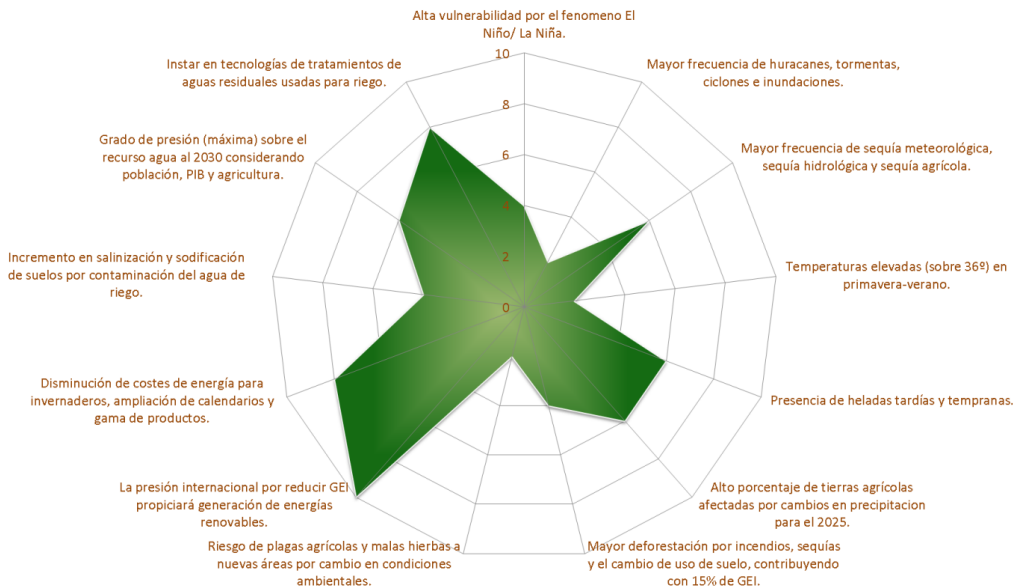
Alta vulnerabilidad por el fenomeno El Niño/ La Niña.

Mayor frecuencia de huracanes, tormentas, ciclones e inundaciones.

Mayor frecuencia de sequía meteorológica, sequía hidrológica y sequía agrícola.

Temperaturas elevadas (sobre 36º) en primavera-verano.

Presencia de heladas tardías y tempranas.

Alto porcentaje de tierras agrícolas afectadas por cambios en precipitacion para el 2025.

Mayor deforestación por incendios, sequías y el cambio de uso de suelo, contribuyendo con 15% de GEI.

Riesgo de plagas agrícolas y malas hierbas a nuevas áreas por cambio en condiciones ambientales.

La presión internacional por reducir GEI propiciará generación de energías renovables.

Disminución de costes de energía para invernaderos, ampliación de calendarios y gama de productos.

Incremento en salinización y sodificación de suelos por contaminación del agua de riego.

Grado de presión (máxima) sobre el recurso agua al 2030 considerando población, PIB y agricultura.

Instar en tecnologías de tratamientos de aguas residuales usadas para riego.

10
8
6
4
2
0